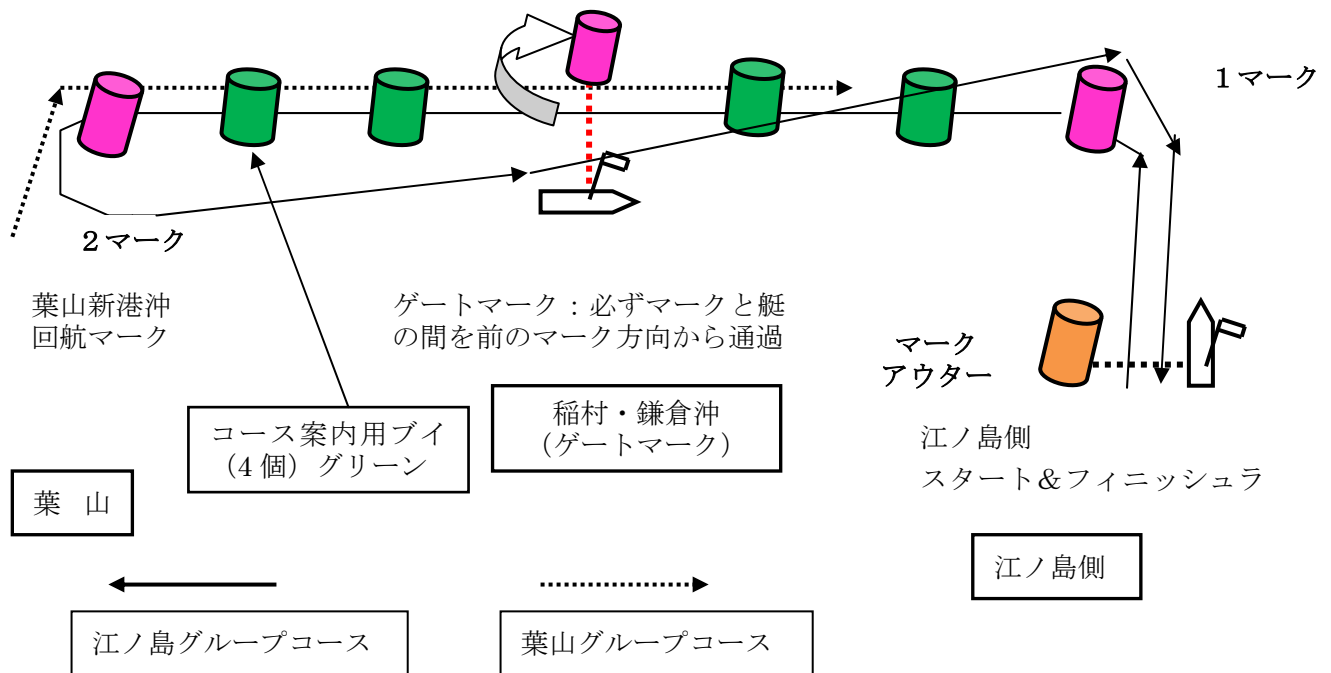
１マーク

２マーク

葉山新港沖
回航マーク

ゲートマーク：必ずマークと艇の間を前のマーク方向から通過

マーク
アウター

コース案内用ブイ
（4 個）グリーン

稲村・鎌倉沖
(ゲートマーク)

江ノ島側
スタート＆フィニッシュラ

葉　山

江ノ島側

江ノ島グループコース

葉山グループコース